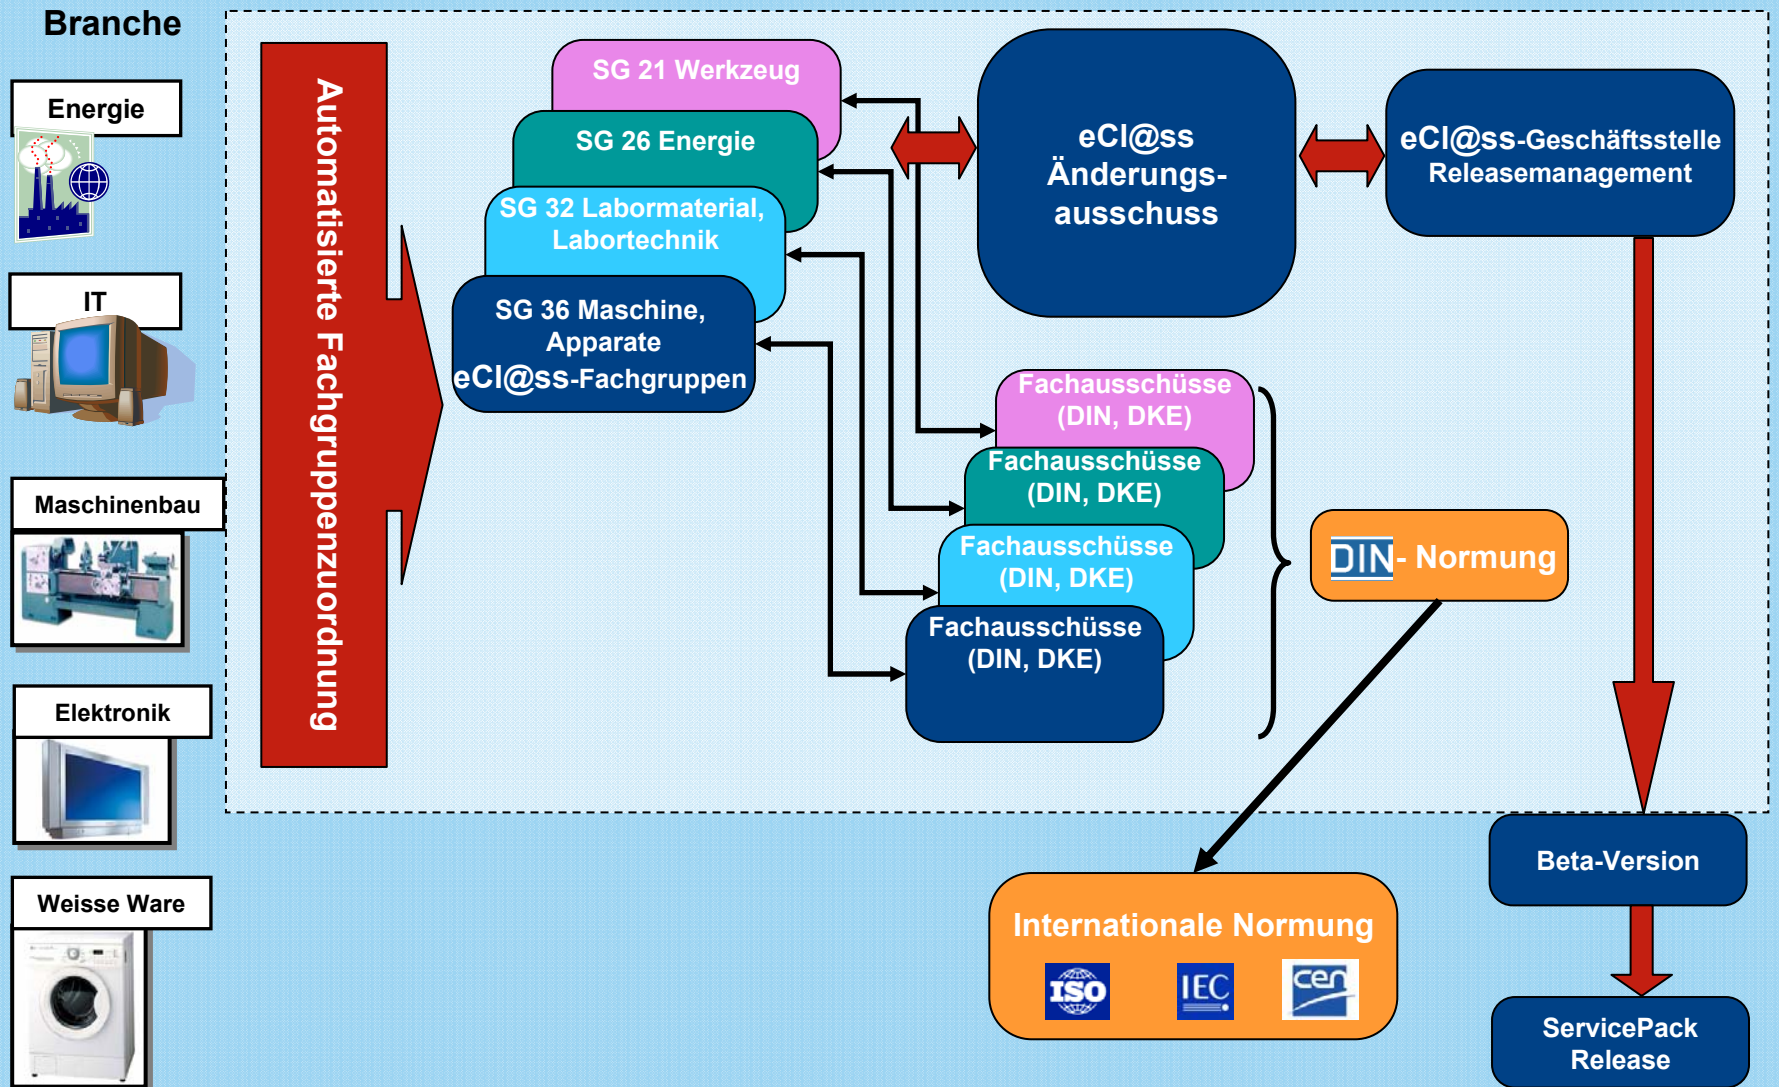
Branche

Energie

IT

Maschinenbau

Elektronik

Weisse Ware

Automatisierte Fachgruppenzuordnung

SG 21 Werkzeug

SG 26 Energie

SG 32 Labormaterial, Labortechnik

SG 36 Maschine, Apparate

eCl@ss-Fachgruppen

eCl@ss Änderungsausschuss

eCl@ss-Geschäftsstelle Releasemanagement

Fachausschüsse (DIN, DKE)

Fachausschüsse (DIN, DKE)

Fachausschüsse (DIN, DKE)

Fachausschüsse (DIN, DKE)

DIN- Normung

Beta-Version

Internationale Normung

ISO

IEC

cen

ServicePack Release